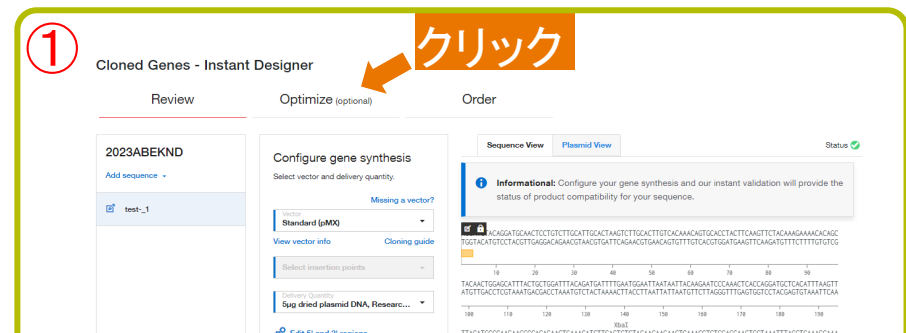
①

クリック

Cloned Genes - Instant Designer

Review

Optimize (optional)

Order

2023ABEKND

Add sequence

test-_1

Configure gene synthesis

Select vector and delivery quantity.

Missing a vector?

Vector
Standard (pMX)

View vector info

Cloning guide

Select insertion points

Delivery Quantity
5μg dried plasmid DNA, Researc...

Sequence View

Plasmid View

Status

Informational: Configure your gene synthesis and our instant validation will provide the status of product compatibility for your sequence.

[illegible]ACAGGATGCAACTCCTGTCTTGCATTGCACTAAGTCTTGCACTTGTCACAAACAGTGCACCTACTTCAGTTCTACAAAGAAAACACAGC
TGGTACATGTCCTACGTTGAGGACAGAACGTAACGTGATTCAGAACGTGAACAGTGTTTGTCACGTGGATGAAGTTCAAGATGTTTCTTTTGTGTCG

10 20 30 40 50 60 70 80 90

TACAACTGGAGCATTTACTGCTGGATTTACAGATGATTTTGAATGGAATTAATAATTACAAGAATCCCAAACTCACCAGGATGCTCACATTTAAGTT
ATGTTGACCTCGTAAATGACGACCTAAATGTCTACTAAAACTTACCTTAATTATTAATGTTCTTAGGGTTTGAGTGGTCCTACGAGTGTAAATTCAA

100 110 120 130 140 150 160 170 180 190

XbaI

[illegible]

Edit 5' and 3' regions